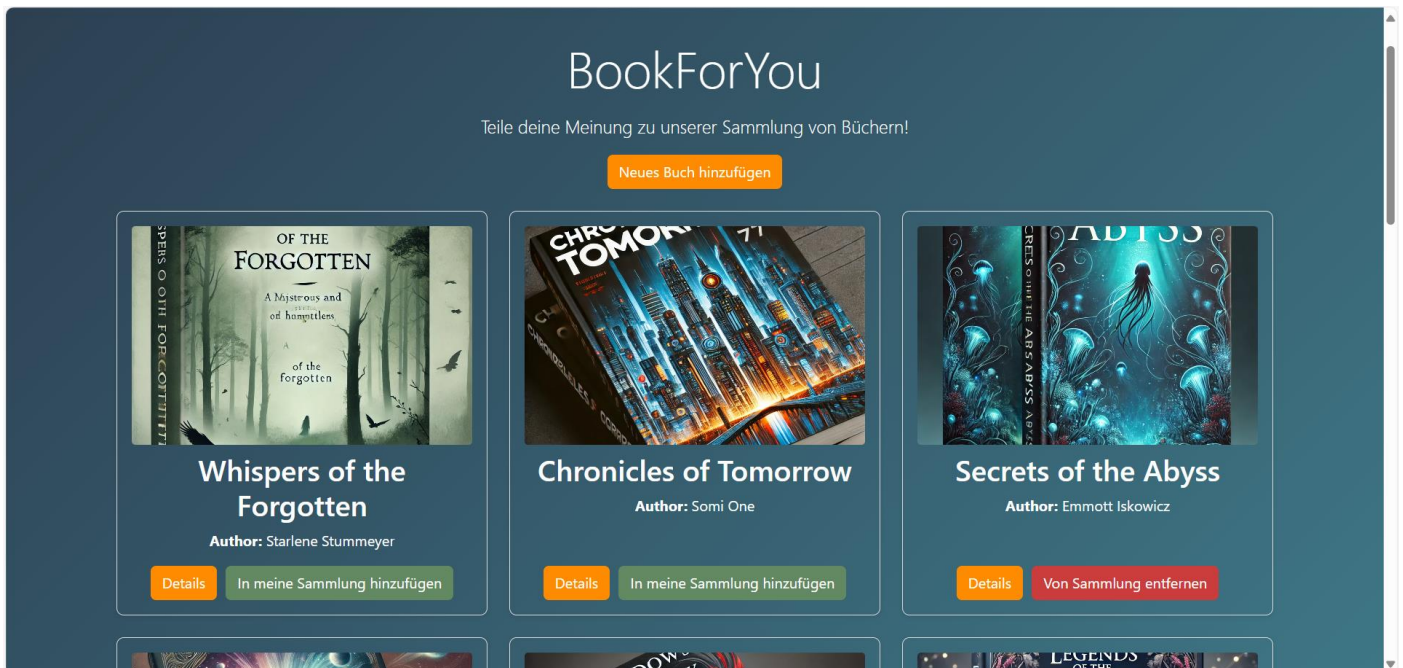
BookForYou

Teile deine Meinung zu unserer Sammlung von Büchern!

Neues Buch hinzufügen

OF THE FORGOTTEN
A Mystrous and od hamttless
of the forgotten

Whispers of the Forgotten

**Author:** Starlene Stummeyer

Details | In meine Sammlung hinzufügen

CHRO TOMOR

Chronicles of Tomorrow

**Author:** Somi One

Details | In meine Sammlung hinzufügen

ABYSS

Secrets of the Abyss

**Author:** Emmott Iskowicz

Details | Von Sammlung entfernen

LEGENDS OF THE